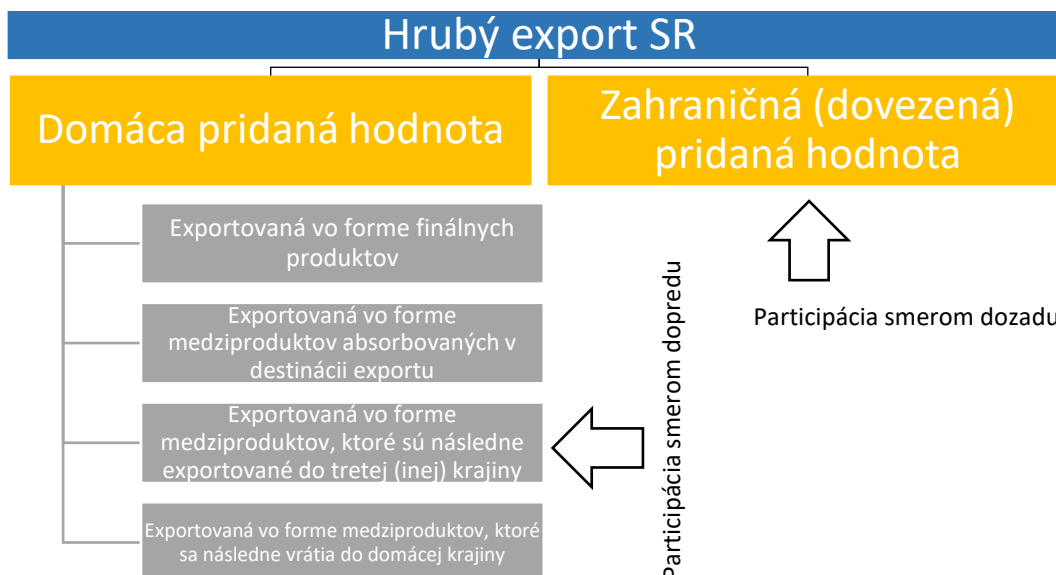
Hrubý export SR

Domáca pridaná hodnota

Zahraničná (dovezená) pridaná hodnota

Exportovaná vo forme finálnych produktov

Exportovaná vo forme medziproduktov absorbovaných v destinácii exportu

Exportovaná vo forme medziproduktov, ktoré sú následne exportované do tretej (inej) krajiny

Exportovaná vo forme medziproduktov, ktoré sa následne vrátia do domácej krajiny

Participácia smerom dopredu

Participácia smerom dozadu